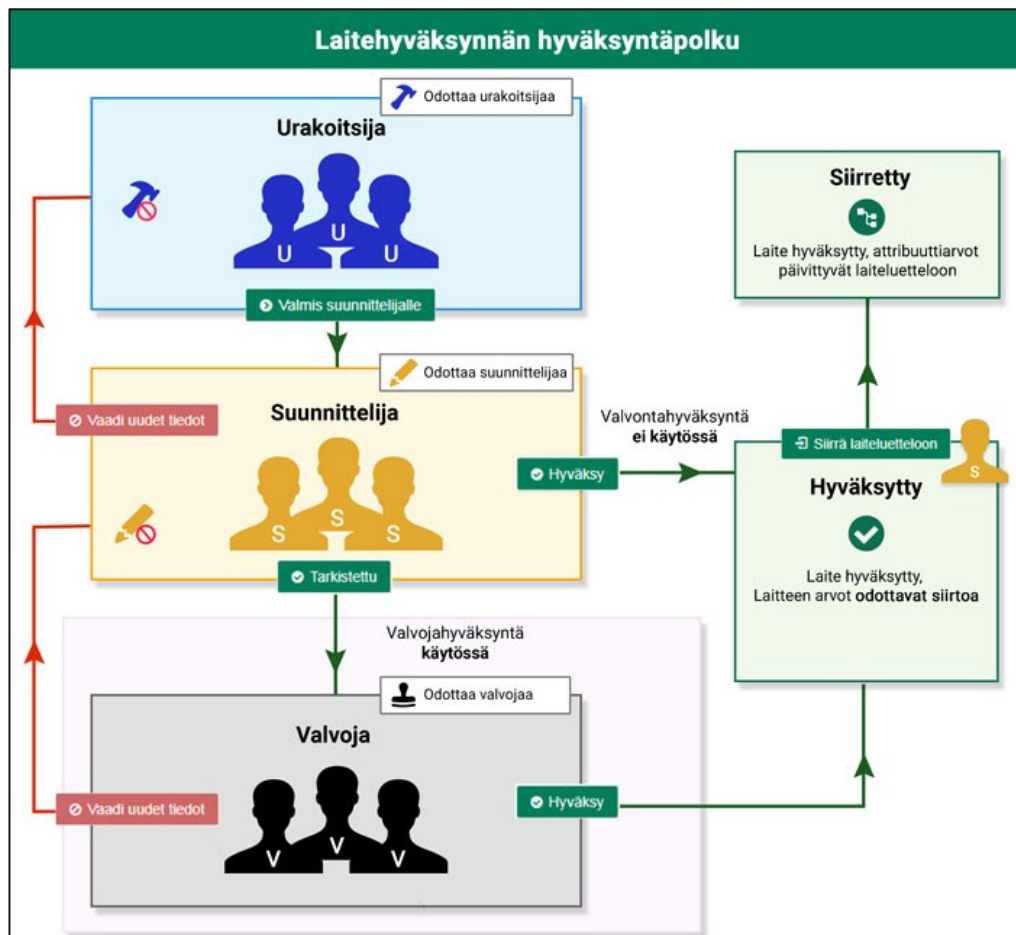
Laitehyväksynnän hyväksyntäpolku

Odottaa urakoitsijaa

Urakoitsija

U U U

Valmis suunnittelijalle

Vaadi uudet tiedot

Odottaa suunnittelijaa

Suunnittelija

S S S

Hyväksy

Tarkistettu

Valvontahyväksyntä
ei käytössä

Siirretty

Laite hyväksytty, attribuuttiarvot päivittyvät laiteluetteloon

Siirrä laiteluetteloon

S

Hyväksytty

Laite hyväksytty,
Laitteen arvot odottavat siirtoa

Valvojahyväksyntä
käytössä

Odottaa valvojaa

Valvoja

Vaadi uudet tiedot

V V V

Hyväksy